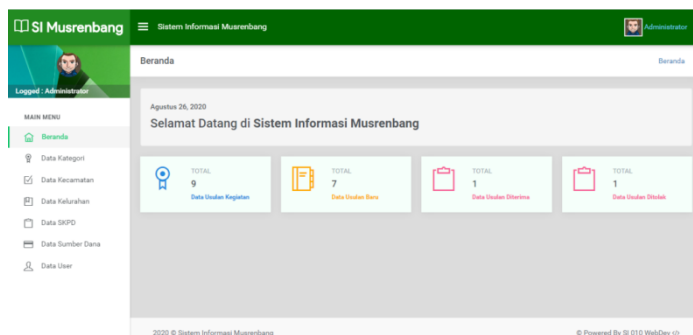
SI Musrenbang

Sistem Informasi Musrenbang

Administrator

Logged : Administrator

MAIN MENU

Beranda

Data Kategori

Data Kecamatan

Data Kelurahan

Data SKPD

Data Sumber Dana

Data User

Beranda

Beranda

Agustus 26, 2020

Selamat Datang di Sistem Informasi Musrenbang

TOTAL
9
Data Usulan Kegiatan

TOTAL
7
Data Usulan Baru

TOTAL
1
Data Usulan Diterima

TOTAL
1
Data Usulan Ditolak

2020 © Sistem Informasi Musrenbang

© Powered By SI 010 WebDev </>